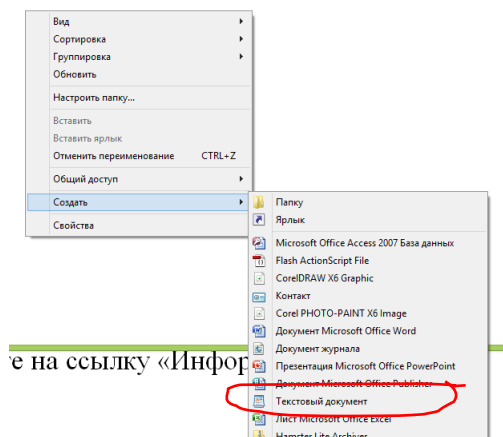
Вид
Сортировка
Группировка
Обновить
Настроить папку...
Вставить
Вставить ярлык
Отменить переименование CTRL+Z
Общий доступ
Создать
Свойства

Папку
Ярлык
Microsoft Office Access 2007 База данных
Flash ActionScript File
CorelDRAW X6 Graphic
Контакт
Corel PHOTO-PAINT X6 Image
Документ Microsoft Office Word
Документ журнала
Презентация Microsoft Office PowerPoint
Документ Microsoft Office Publisher
Текстовый документ
Лист Microsoft Office Excel
Hamster Lite Archiver

те на ссылку «Инфор